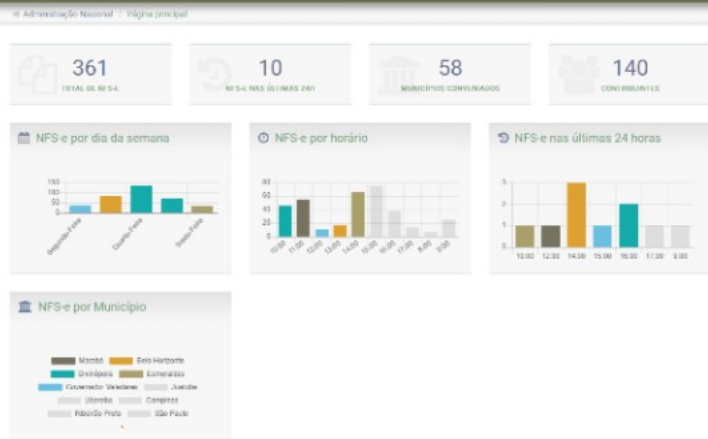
Administração Nacional / Página principal

361
TOTAL DE NFS-E

10
NFS-E NAS ÚLTIMAS 24H

58
MUNICÍPIOS CONVENIADOS

140
CONTRIBUINTES

NFS-e por dia da semana

150
100
50
0

Segunda-Feira
Quarta-Feira
Sexta-Feira

NFS-e por horário

80
60
40
20
0

10:00
11:00
12:00
13:00
14:00
15:00
16:00
17:00
8:00
9:00

NFS-e nas últimas 24 horas

3
2
1
0

10:00
12:00
14:00
15:00
16:00
17:00
8:00

NFS-e por Município

Maceió
Belo Horizonte
Uberlândia
Esmeraldas
Governador Valadares
Juatuba
Uberaba
Campinas
Ribeirão Preto
São Paulo